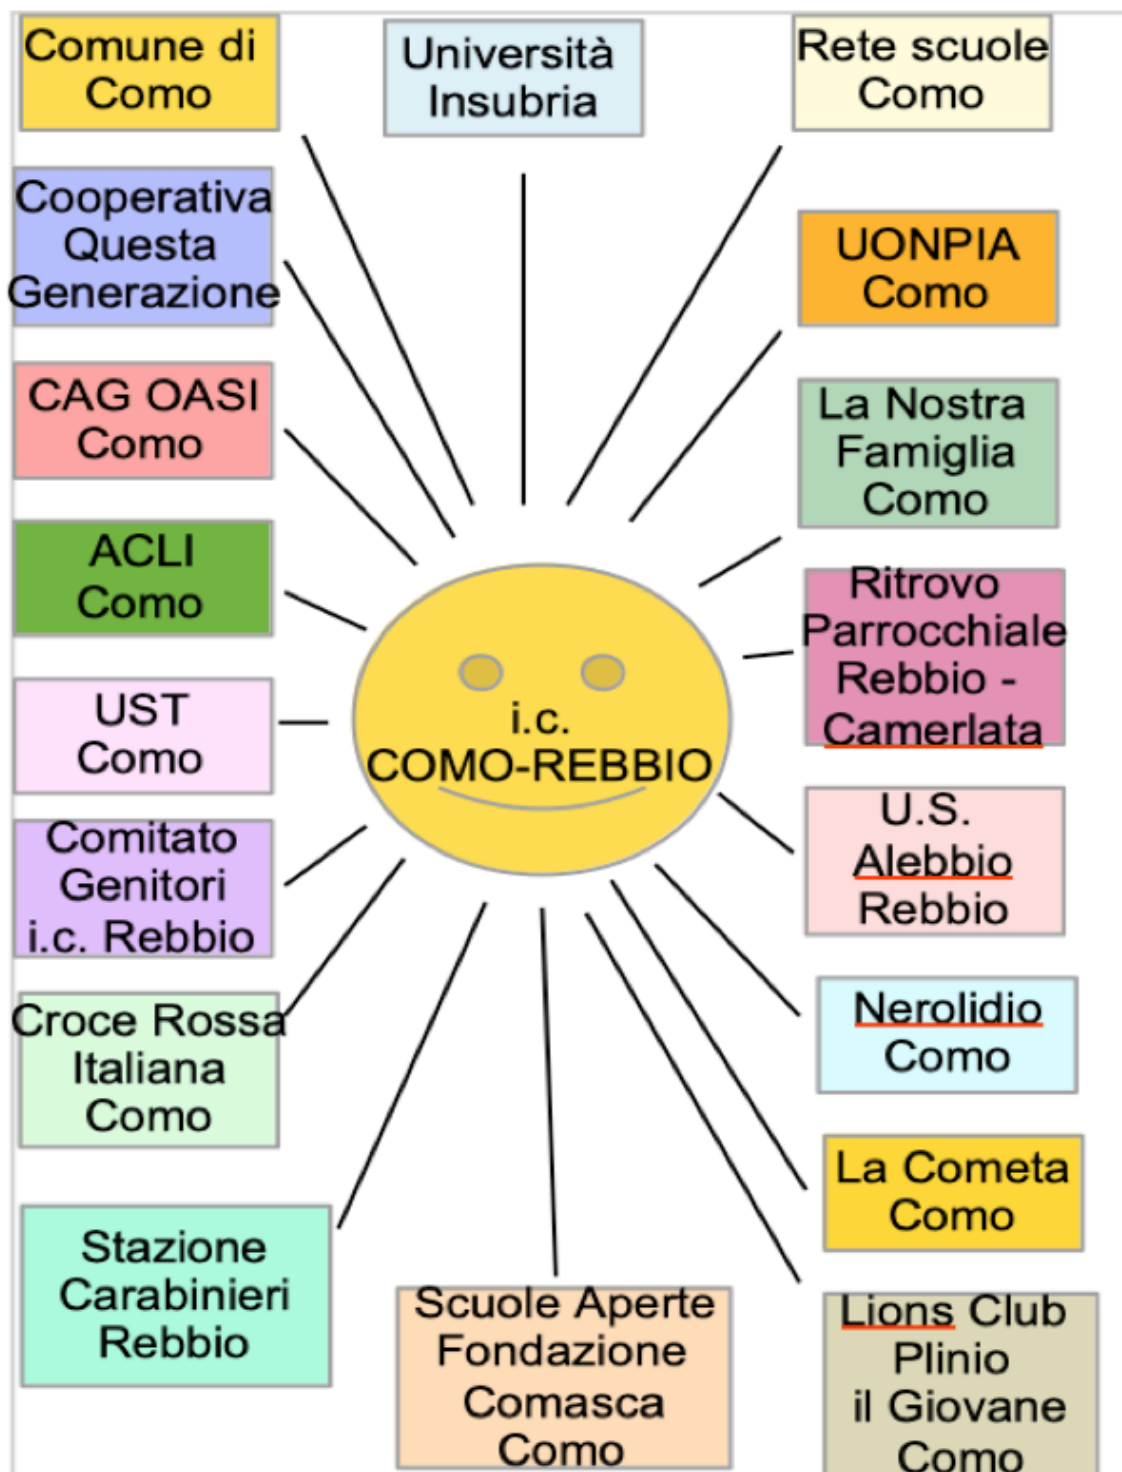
Comune di Como

Università Insubria

Rete scuole Como

Cooperativa Questa Generazione

UONPIA Como

CAG OASI Como

La Nostra Famiglia Como

ACLI Como

Ritrovo Parrocchiale Rebbio - Camerlata

UST Como

i.c. COMO-REBBIO

Comitato Genitori i.c. Rebbio

U.S. Alebbio Rebbio

Croce Rossa Italiana Como

Nerolidio Como

La Cometa Como

Stazione Carabinieri Rebbio

Scuole Aperte Fondazione Comasca Como

Lions Club Plinio il Giovane Como